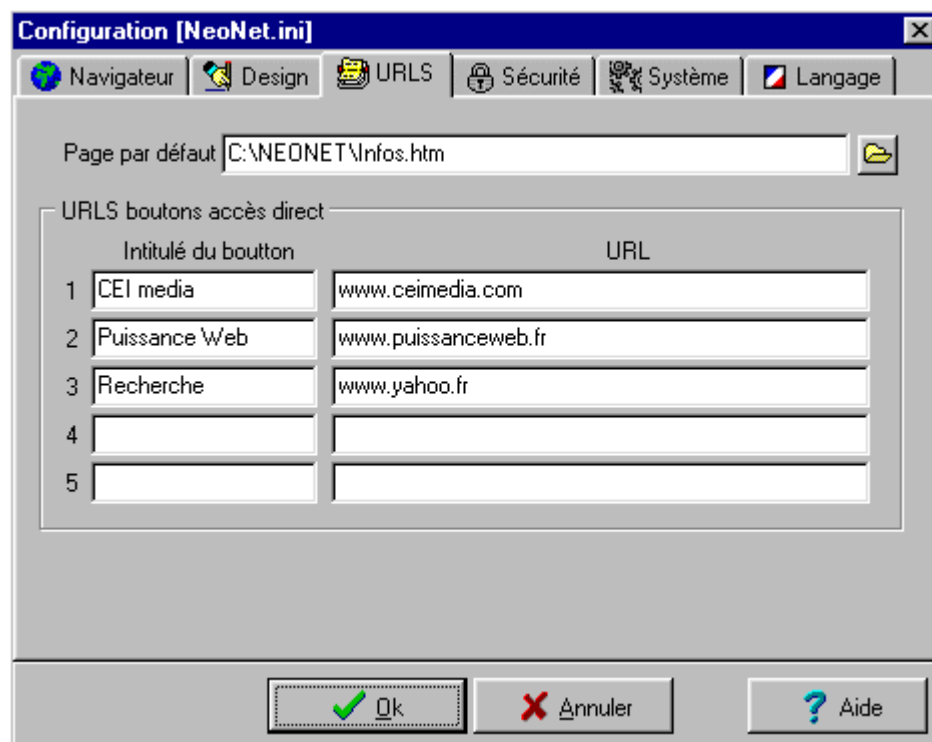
Configuration [NeoNet.ini]

Navigateur | Design | URLS | Sécurité | Système | Langage

Page par défaut C:\NEONET\Infos.htm

URLS boutons accès direct

| | Intitulé du boutton | URL |
|---|---|---|
| 1 | CEI media | www.ceimedia.com |
| 2 | Puissance Web | www.puissanceweb.fr |
| 3 | Recherche | www.yahoo.fr |
| 4 | | |
| 5 | | |

Ok | Annuler | Aide